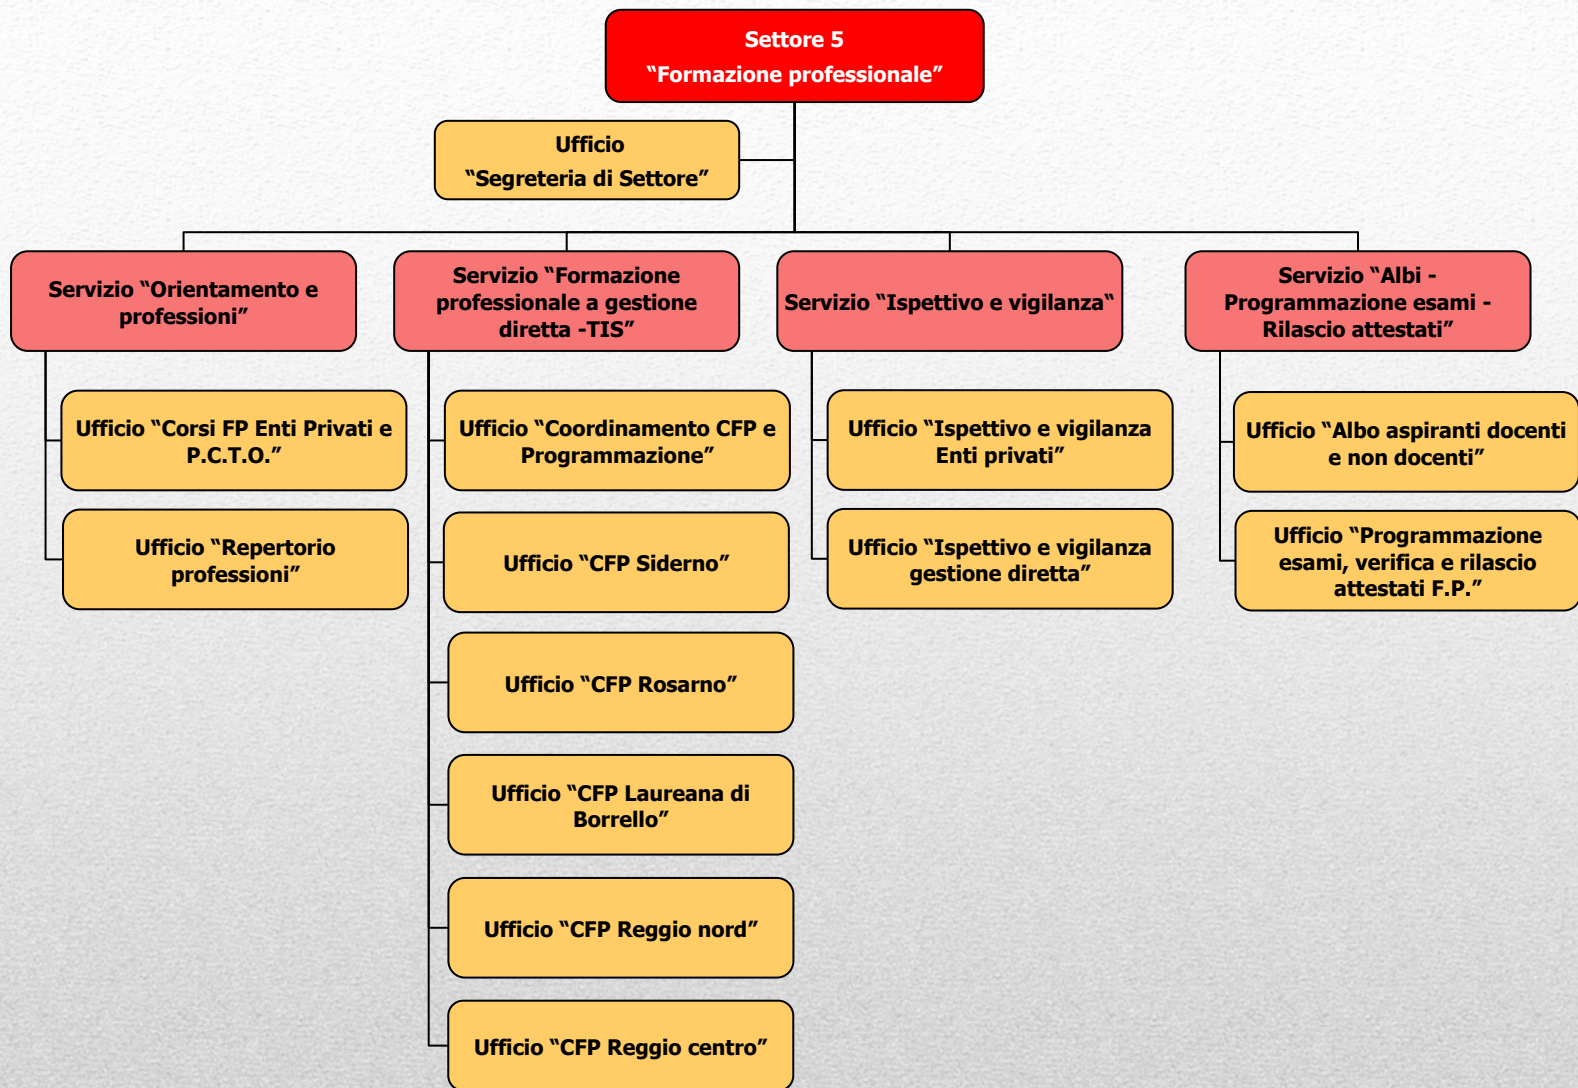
Settore 5
"Formazione professionale"

Ufficio
"Segreteria di Settore"

Servizio "Orientamento e professioni"

Ufficio "Corsi FP Enti Privati e P.C.T.O."

Ufficio "Repertorio professioni"

Servizio "Formazione professionale a gestione diretta -TIS"

Ufficio "Coordinamento CFP e Programmazione"

Ufficio "CFP Siderno"

Ufficio "CFP Rosarno"

Ufficio "CFP Laureana di Borrello"

Ufficio "CFP Reggio nord"

Ufficio "CFP Reggio centro"

Servizio "Ispettivo e vigilanza"

Ufficio "Ispettivo e vigilanza Enti privati"

Ufficio "Ispettivo e vigilanza gestione diretta"

Servizio "Albi - Programmazione esami - Rilascio attestati"

Ufficio "Albo aspiranti docenti e non docenti"

Ufficio "Programmazione esami, verifica e rilascio attestati F.P."